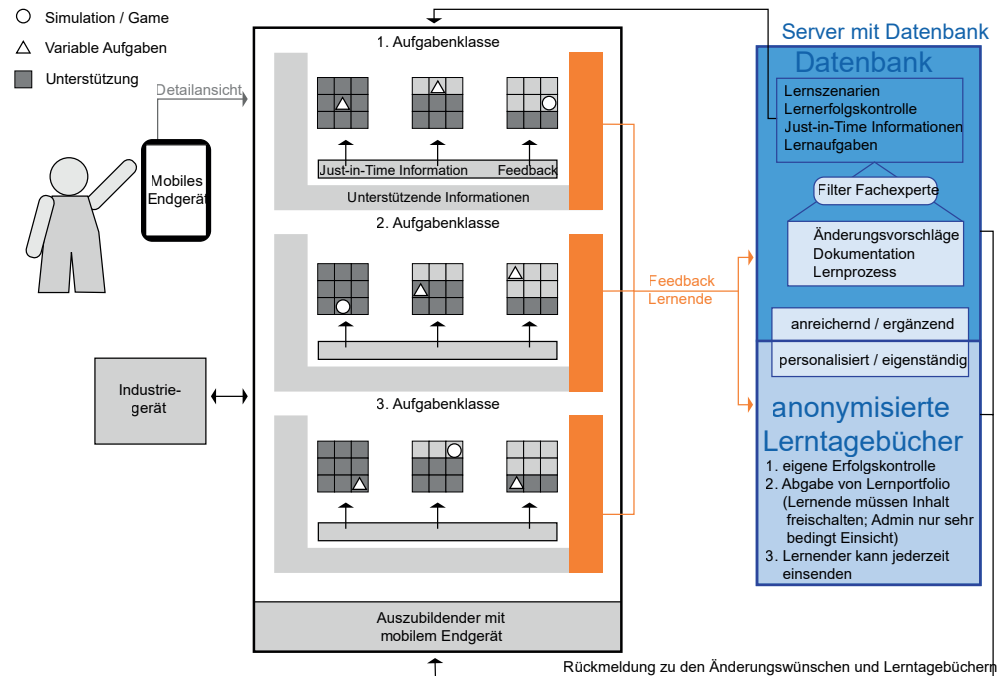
Simulation / Game

Variable Aufgaben

Unterstützung

Detailansicht

Mobiles Endgerät

Industriegerät

1. Aufgabenklasse

Just-in-Time Information

Feedback

Unterstützende Informationen

2. Aufgabenklasse

3. Aufgabenklasse

Auszubildender mit mobilem Endgerät

Feedback Lernende

Server mit Datenbank

Datenbank

Lernszenarien
Lernerfolgskontrolle
Just-in-Time Informationen
Lernaufgaben

Filter Fachexperte

Änderungsvorschläge
Dokumentation
Lernprozess

anreichernd / ergänzend

personalisiert / eigenständig

anonymisierte Lerntagebücher

1. eigene Erfolgskontrolle
2. Abgabe von Lernportfolio (Lernende müssen Inhalt freischalten; Admin nur sehr bedingt Einsicht)
3. Lernender kann jederzeit einsenden

Rückmeldung zu den Änderungswünschen und Lerntagebüchern